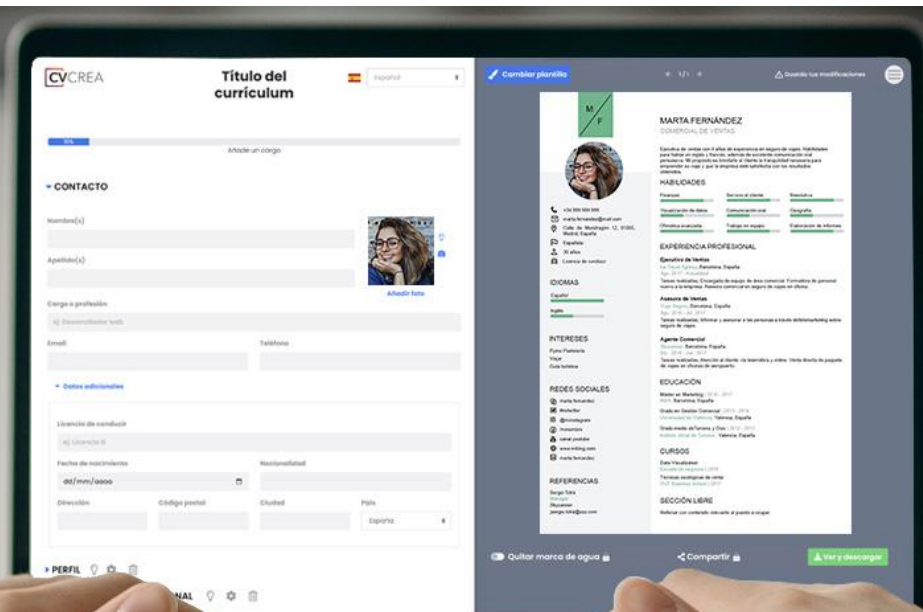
CVCREA

Título del currículum

Español

15%

Añadir un cargo

CONTACTO

Nombre(s)

Apellido(s)

Añadir foto

Cargo o profesión

ej. Desarrollador web

Email

Teléfono

Datos adicionales

Licencia de conducir

ej. Licencia B

Fecha de nacimiento

dd/mm/aaaa

Nacionalidad

Dirección

Código postal

Ciudad

País

España

PERFIL

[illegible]NAL

Cambiar plantilla

1/1

Guarda tus modificaciones

M F

MARTA FERNÁNDEZ

COMERCIAL DE VENTAS

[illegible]

HABILIDADES

Finanzas

Servicio al cliente

Estadística

Visualización de datos

Comunicación oral

Geografía

Ofimática avanzada

Trabajo en equipo

Exploración de informes

EXPERIENCIA PROFESIONAL

Ejecutivo de Ventas

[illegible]

Asesora de Ventas

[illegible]

Agente Comercial

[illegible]

EDUCACIÓN

Máster en Marketing

Grado en Gestión Comercial

Grado medio de Turismo y Ocio

CURSOS

Data Visualization

Técnicas ecológicas de venta

SECCIÓN LIBRE

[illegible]

+34 000 000 000

marta.fernandez@mail.com

Calle de Mondragón 12, 8180, Madrid, España

España

30 años

Licencia de conducir

IDIOMAS

Español

Inglés

INTERESES

Fyho Pastelería

Viajar

Guía turística

REDES SOCIALES

marta fernandez

@martafer

@mcvinstagram

mcvcuriips

canal youtube

www.mblog.com

marta fernandez

REFERENCIAS

Sergio Tolrá

Manager

Skyvanner

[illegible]

Quitar marca de agua

Compartir

Ver y descargar